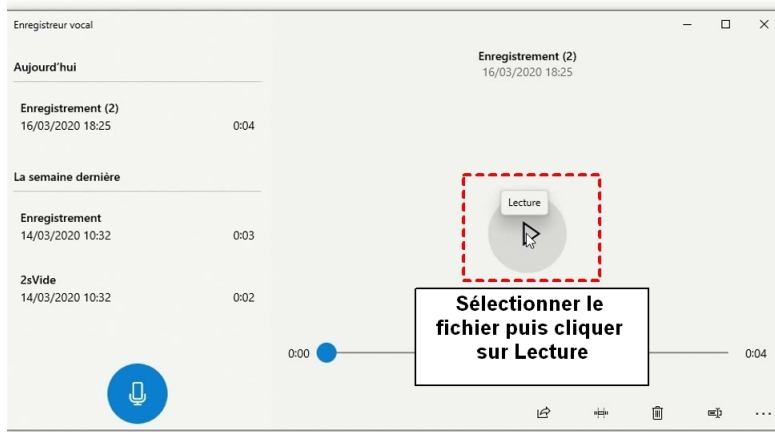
Enregistreur vocal

Aujourd'hui

Enregistrement (2)
16/03/2020 18:25 0:04

La semaine dernière

Enregistrement
14/03/2020 10:32 0:03

2sVide
14/03/2020 10:32 0:02

Enregistrement (2)
16/03/2020 18:25

Lecture

Sélectionner le fichier puis cliquer sur Lecture

0:00 0:04

...